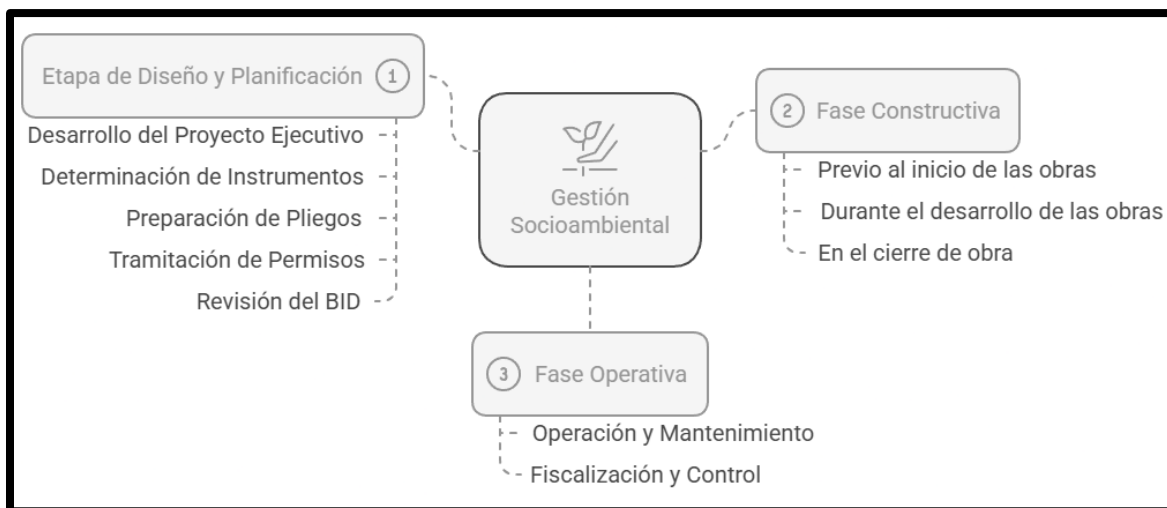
Etapa de Diseño y Planificación 1

Desarrollo del Proyecto Ejecutivo
Determinación de Instrumentos
Preparación de Pliegos
Tramitación de Permisos
Revisión del BID

Gestión Socioambiental

2 Fase Constructiva

Previo al inicio de las obras
Durante el desarrollo de las obras
En el cierre de obra

3 Fase Operativa

Operación y Mantenimiento
Fiscalización y Control